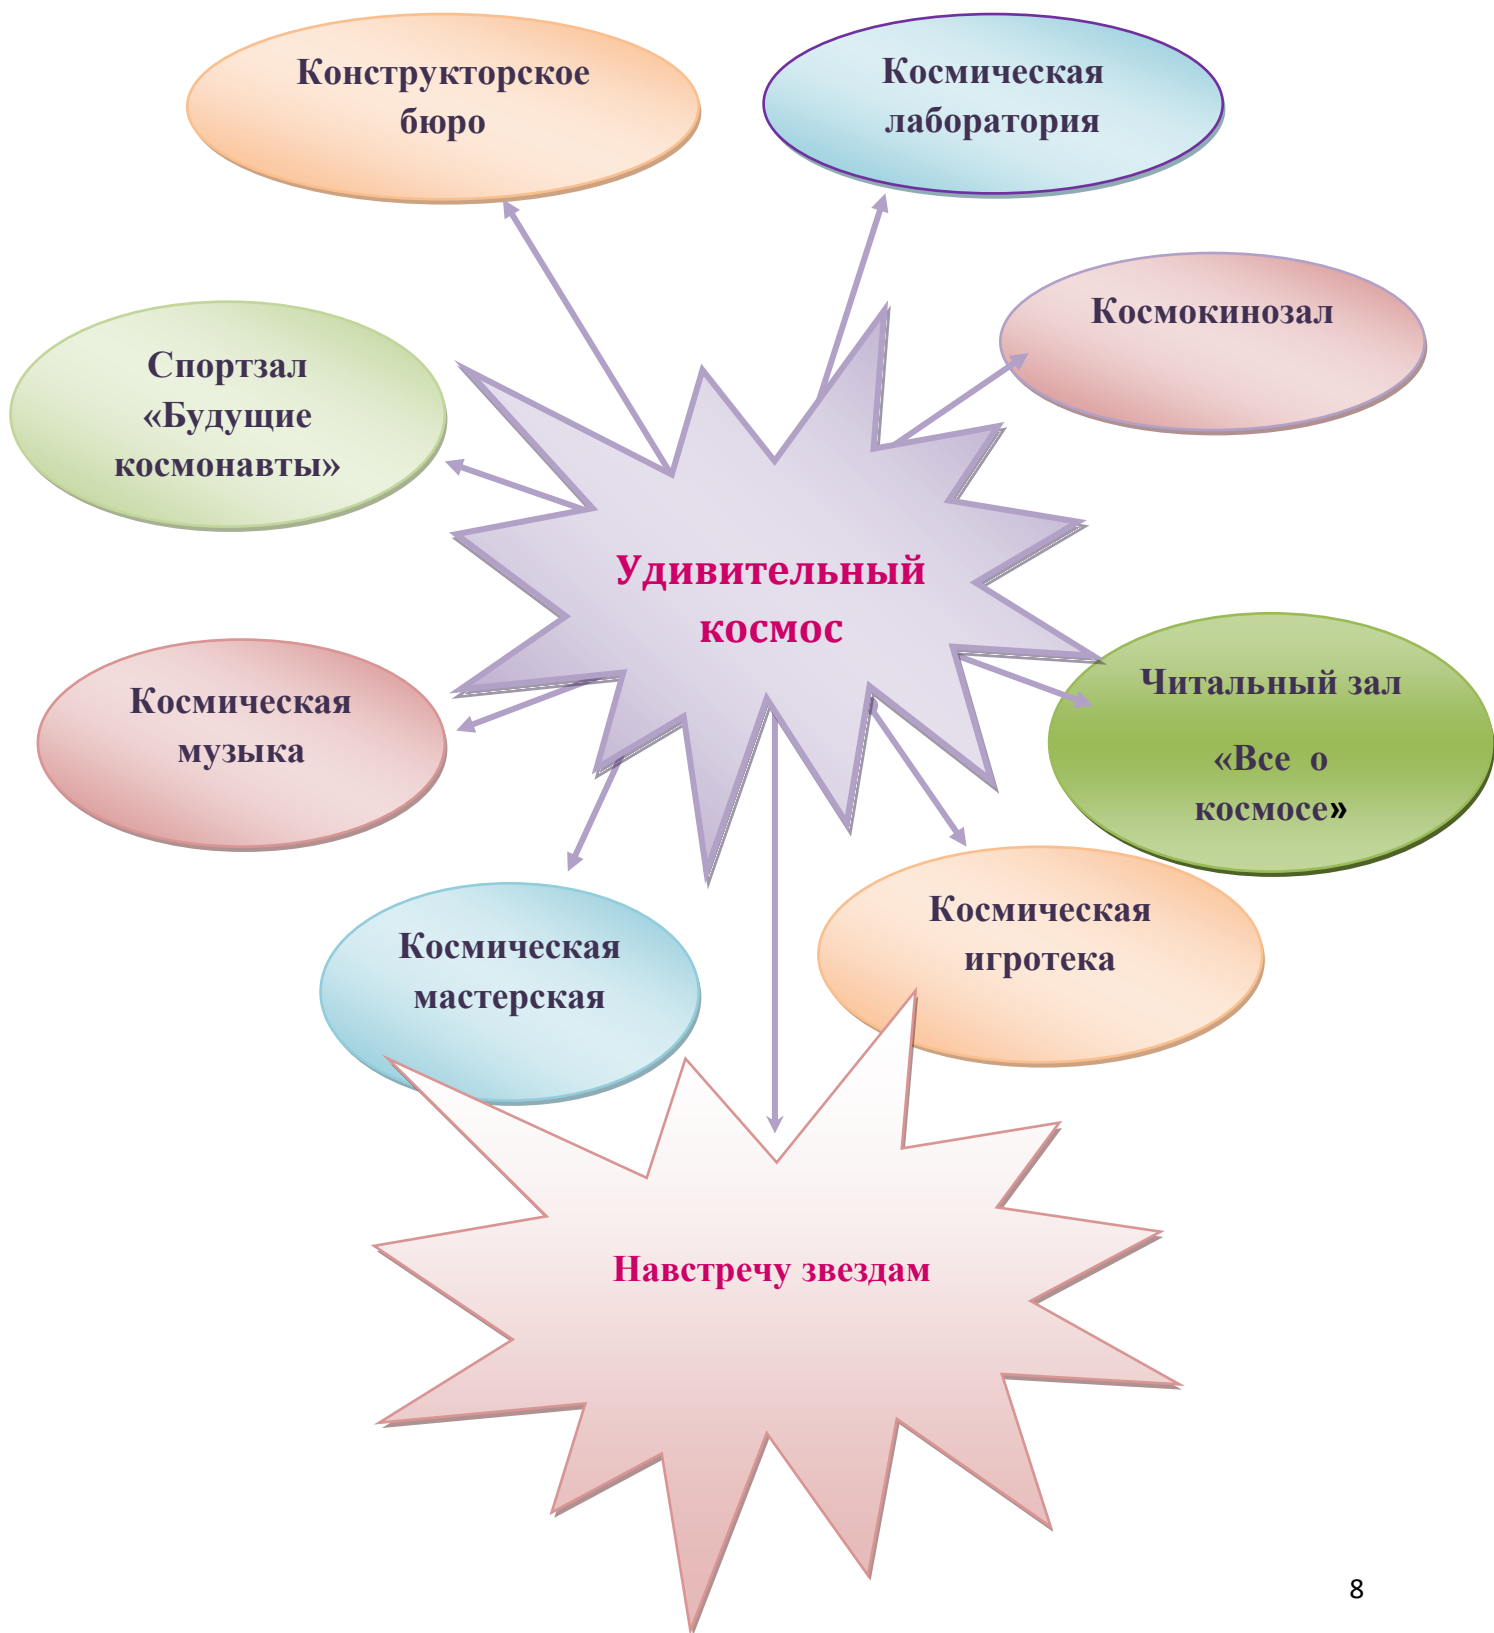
Конструкторское бюро

Космическая лаборатория

Космокинозал

Спортзал «Будущие космонавты»

Удивительный космос

Читальный зал

«Все о космосе»

Космическая музыка

Космическая мастерская

Космическая игротека

Навстречу звездам

8